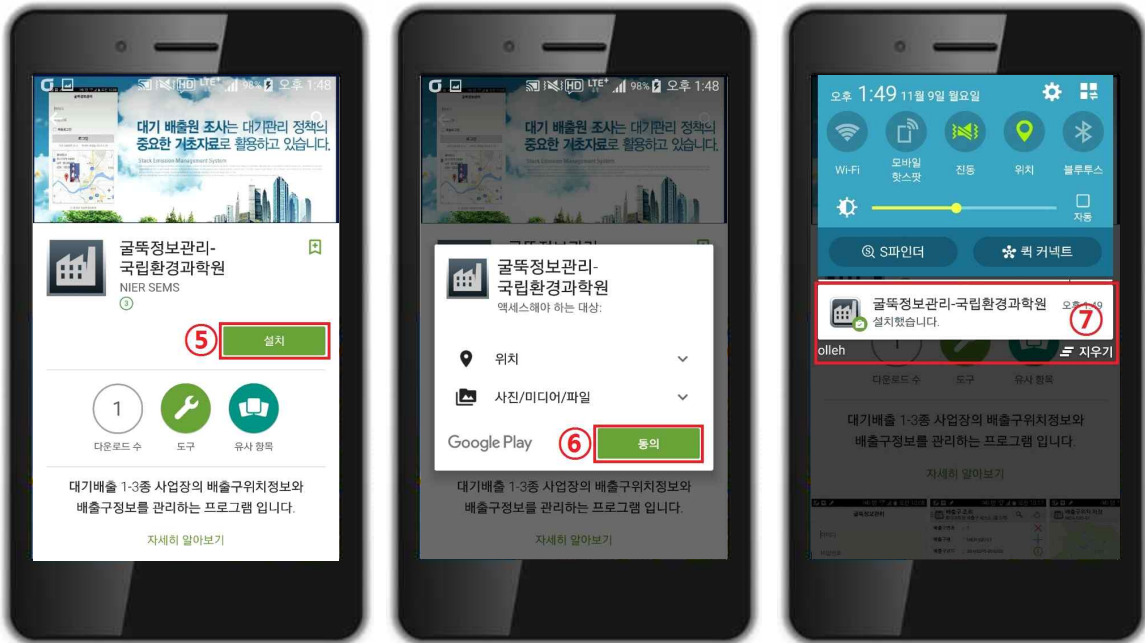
98% 오후 1:48

대기 배출원 조사는 대기관리 정책의 중요한 기초자료로 활용하고 있습니다.

Stack Emission Management System

굴뚝정보관리-국립환경과학원

NIER SEMS

3

⑤ 설치

1

다운로드 수

도구

유사 항목

대기배출 1-3종 사업장의 배출구위치정보와 배출구정보를 관리하는 프로그램 입니다.

자세히 알아보기

98% 오후 1:48

대기 배출원 조사는 대기관리 정책의 중요한 기초자료로 활용하고 있습니다.

굴뚝정보관리-국립환경과학원

액세스해야 하는 대상:

위치

사진/미디어/파일

Google Play

⑥ 동의

대기배출 1-3종 사업장의 배출구위치정보와 배출구정보를 관리하는 프로그램 입니다.

자세히 알아보기

오후 1:49 11월 9일 월요일

Wi-Fi

모바일 핫스팟

진동

위치

블루투스

자동

S파인더

퀵 커넥트

굴뚝정보관리-국립환경과학원

오후 1:49

설치했습니다.

⑦

olleh

지우기

다운로드 수

도구

유사 항목

대기배출 1-3종 사업장의 배출구위치정보와 배출구정보를 관리하는 프로그램 입니다.

자세히 알아보기